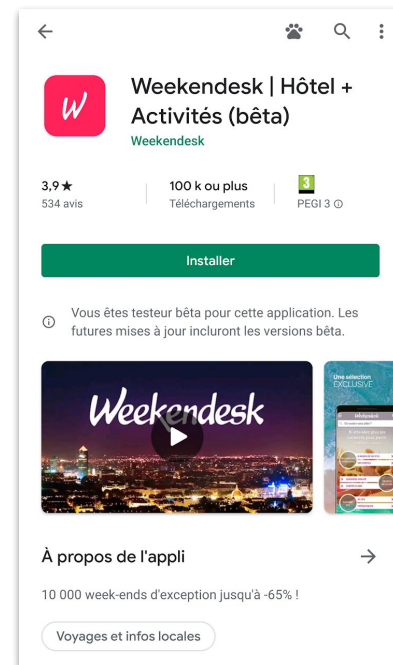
Weekendesk | Hôtel + Activités (bêta)

Weekendesk

3,9 ★
534 avis

100 k ou plus
Téléchargements

3
PEGI 3 ⓘ

Installer

Vous êtes testeur bêta pour cette application. Les futures mises à jour incluront les versions bêta.

Weekendesk

Une sélection EXCLUSIVE

Weekendesk

À propos de l'appli

10 000 week-ends d'exception jusqu'à -65% !

Voyages et infos locales